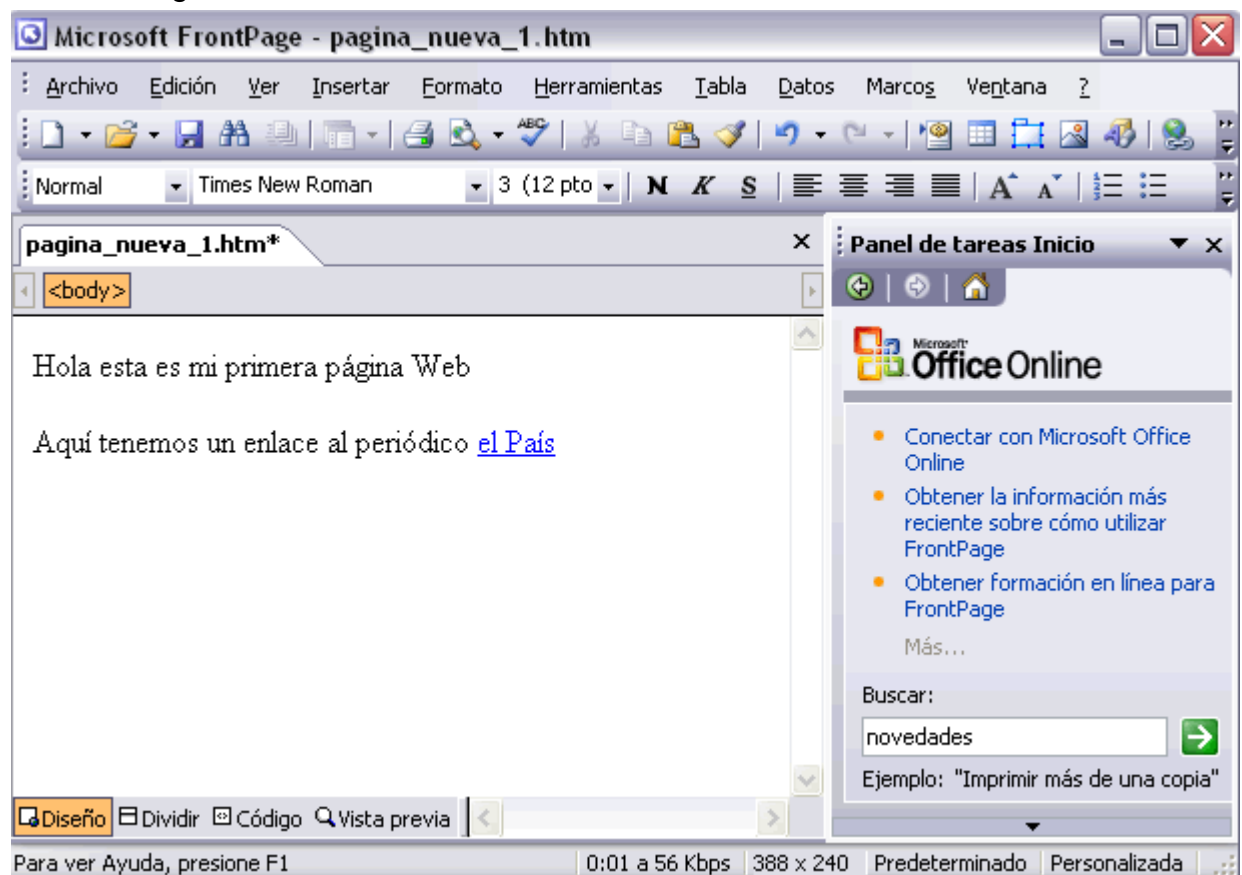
Microsoft FrontPage - pagina_nueva_1.htm

Archivo Edición Ver Insertar Formato Herramientas Tabla Datos Marcos Ventana ?

Normal Times New Roman 3 (12 pto N K S A A

pagina_nueva_1.htm*

<body>

Hola esta es mi primera página Web

Aquí tenemos un enlace al periódico el País

Diseño Dividir Código Vista previa

Panel de tareas Inicio

Microsoft Office Online

Conectar con Microsoft Office Online

Obtener la información más reciente sobre cómo utilizar FrontPage

Obtener formación en línea para FrontPage

Más...

Buscar:

novedades

Ejemplo: "Imprimir más de una copia"

Para ver Ayuda, presione F1 0:01 a 56 Kbps 388 x 240 Predeterminado Personalizada